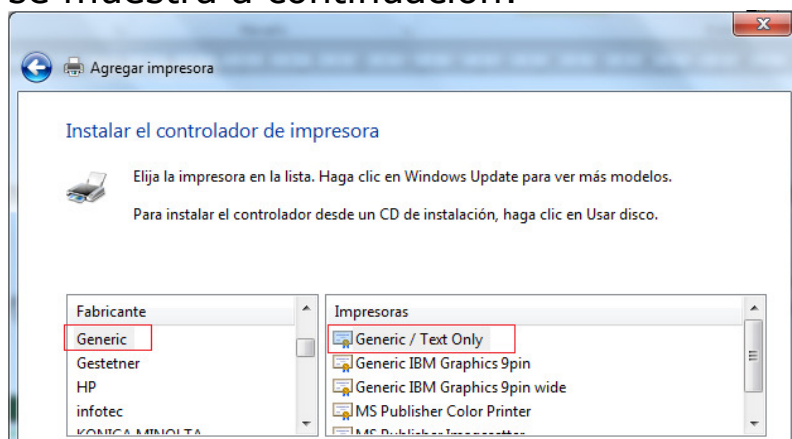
se muestra a continuación:

Agregar impresora

Instalar el controlador de impresora

Elija la impresora en la lista. Haga clic en Windows Update para ver más modelos.

Para instalar el controlador desde un CD de instalación, haga clic en Usar disco.

| Fabricante | Impresoras |
|---|---|
| Generic | Generic / Text Only |
| Gestetner | Generic IBM Graphics 9pin |
| HP | Generic IBM Graphics 9pin wide |
| infotec | MS Publisher Color Printer |
| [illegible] | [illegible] |